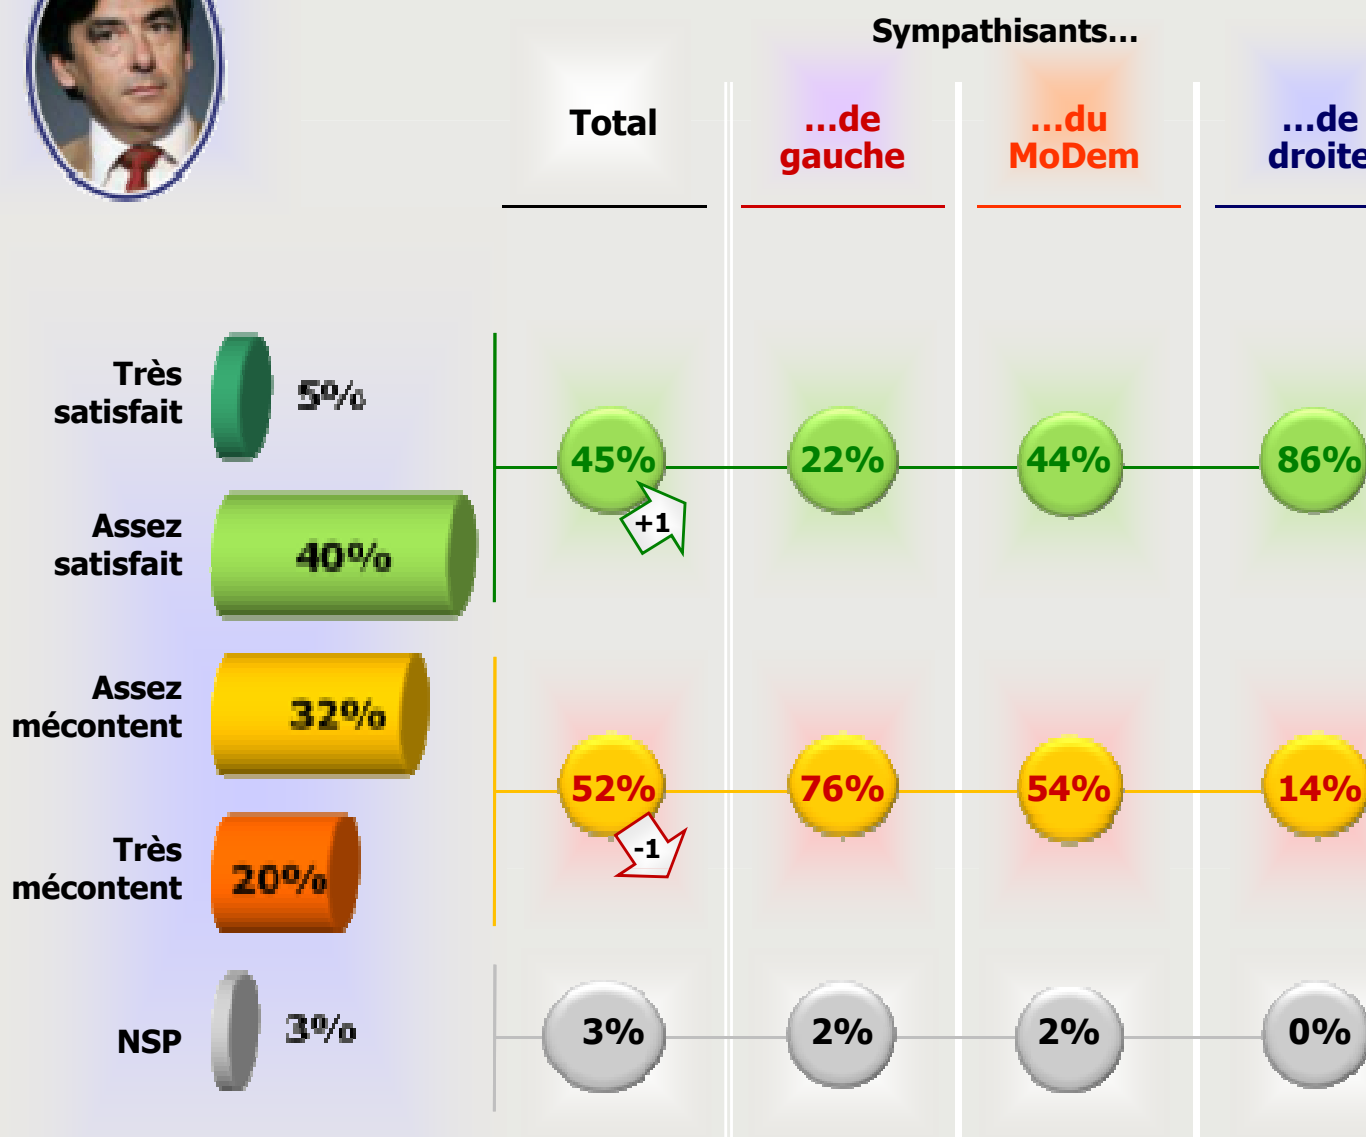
Sympathisants...

Total

...de gauche

...du MoDem

...de droite

Très satisfait 5%

Assez satisfait 40%

45% +1

22%

44%

86%

Assez mécontent 32%

Très mécontent 20%

52% -1

76%

54%

14%

NSP 3%

3%

2%

2%

0%